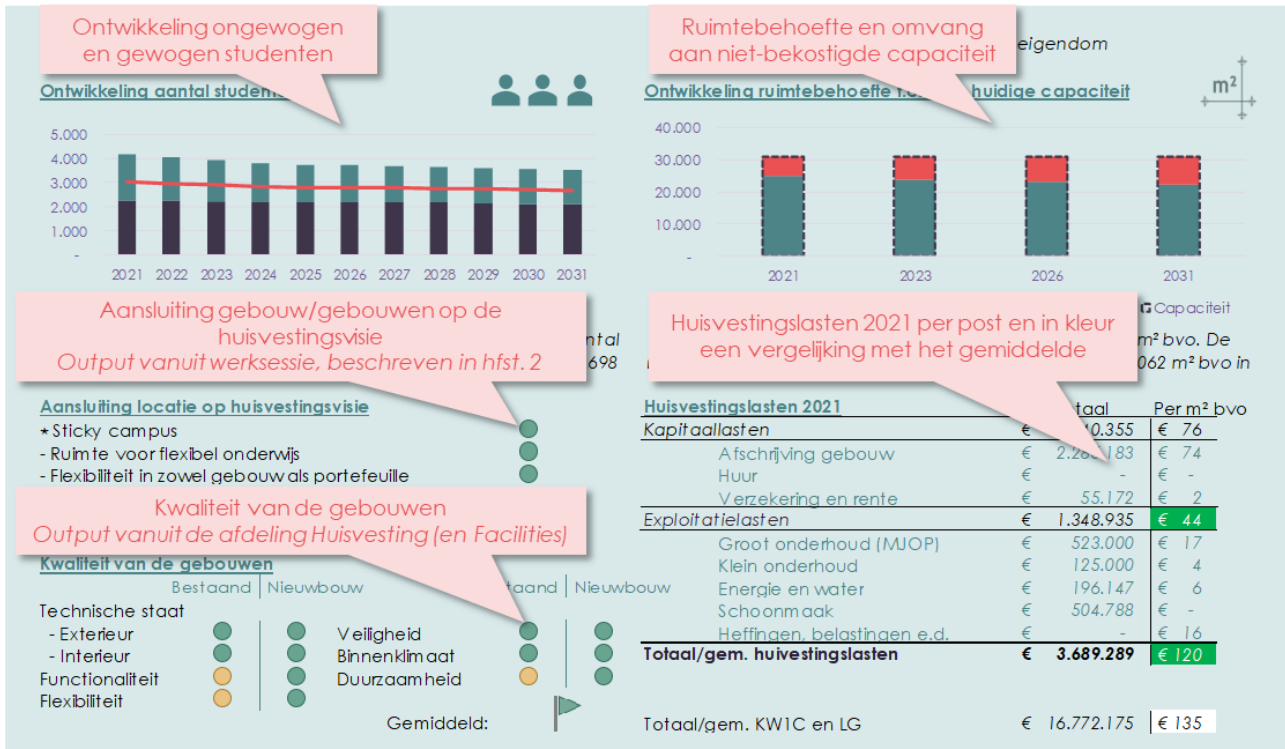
Ontwikkeling ongewogen en gewogen studenten

Ontwikkeling aantal studen

5.000
4.000
3.000
2.000
1.000
-

2021 2022 2023 2024 2025 2026 2027 2028 2029 2030 2031

Ruimtebehoefte en omvang aan niet-bekostigde capaciteit

eigendom

Ontwikkeling ruimtebehoefte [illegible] huidige capaciteit

m²

40.000
30.000
20.000
10.000
-

2021 2023 2026 2031

Capaciteit

Aansluiting gebouw/gebouwen op de huisvestingsvisie
Output vanuit werksessie, beschreven in hfst. 2

ntal
698

Huisvestingslasten 2021 per post en in kleur een vergelijking met het gemiddelde

m² bvo. De
062 m² bvo in

Aansluiting locatie op huisvestingsvisie
* Sticky campus
- Ruimte voor flexibel onderwijs
- Flexibiliteit in zowel gebouw als portefeuille

Kwaliteit van de gebouwen
Output vanuit de afdeling Huisvesting (en Facilities)

Kwaliteit van de gebouwen
Bestaand | Nieuwbouw | aand | Nieuwbouw

Technische staat
- Exterieur
- Interieur
Functionaliteit
Flexibiliteit
Veiligheid
Binnenklimaat
Duurzaamheid

Gemiddeld:

| Huisvestingslasten 2021 | | taal | Per m² bvo |
|---|---|---|---|
| Kapitaallasten | € | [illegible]0.355 | € 76 |
| Afschrijving gebouw | € | 2.2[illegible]183 | € 74 |
| Huur | € | - | € - |
| Verzekering en rente | € | 55.172 | € 2 |
| Exploitatielasten | € | 1.348.935 | € 44 |
| Groot onderhoud (MJOP) | € | 523.000 | € 17 |
| Klein onderhoud | € | 125.000 | € 4 |
| Energie en water | € | 196.147 | € 6 |
| Schoonmaak | € | 504.788 | € - |
| Heffingen, belastingen e.d. | € | - | € 16 |
| Totaal/gem. huisvestingslasten | € | 3.689.289 | € 120 |
| Totaal/gem. KW1C en LG | € | 16.772.175 | € 135 |